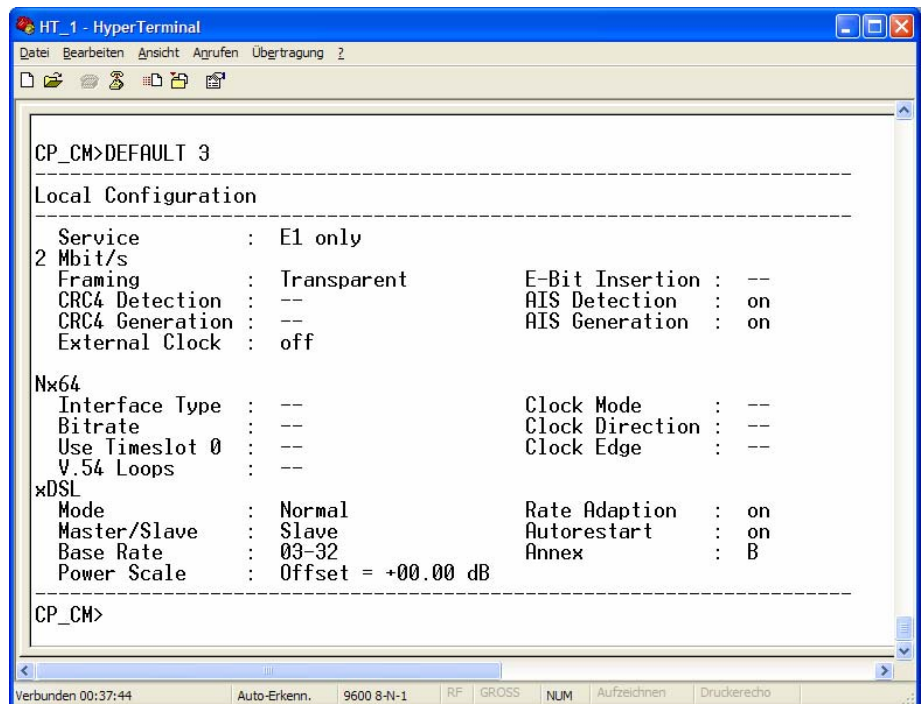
HT_1 - HyperTerminal

Datei Bearbeiten Ansicht Anrufen Übertragung ?

CP_CM>DEFAULT 3
----------------------------------------------------------------
Local Configuration
----------------------------------------------------------------
Service : E1 only
2 Mbit/s
Framing : Transparent E-Bit Insertion : --
CRC4 Detection : -- AIS Detection : on
CRC4 Generation : -- AIS Generation : on
External Clock : off

Nx64
Interface Type : -- Clock Mode : --
Bitrate : -- Clock Direction : --
Use Timeslot 0 : -- Clock Edge : --
V.54 Loops : --
xDSL
Mode : Normal Rate Adaption : on
Master/Slave : Slave Autorestart : on
Base Rate : 03-32 Annex : B
Power Scale : Offset = +00.00 dB
----------------------------------------------------------------
CP_CM>

Verbunden 00:37:44 Auto-Erkenn. 9600 8-N-1 RF GROSS NUM Aufzeichnen Druckerecho